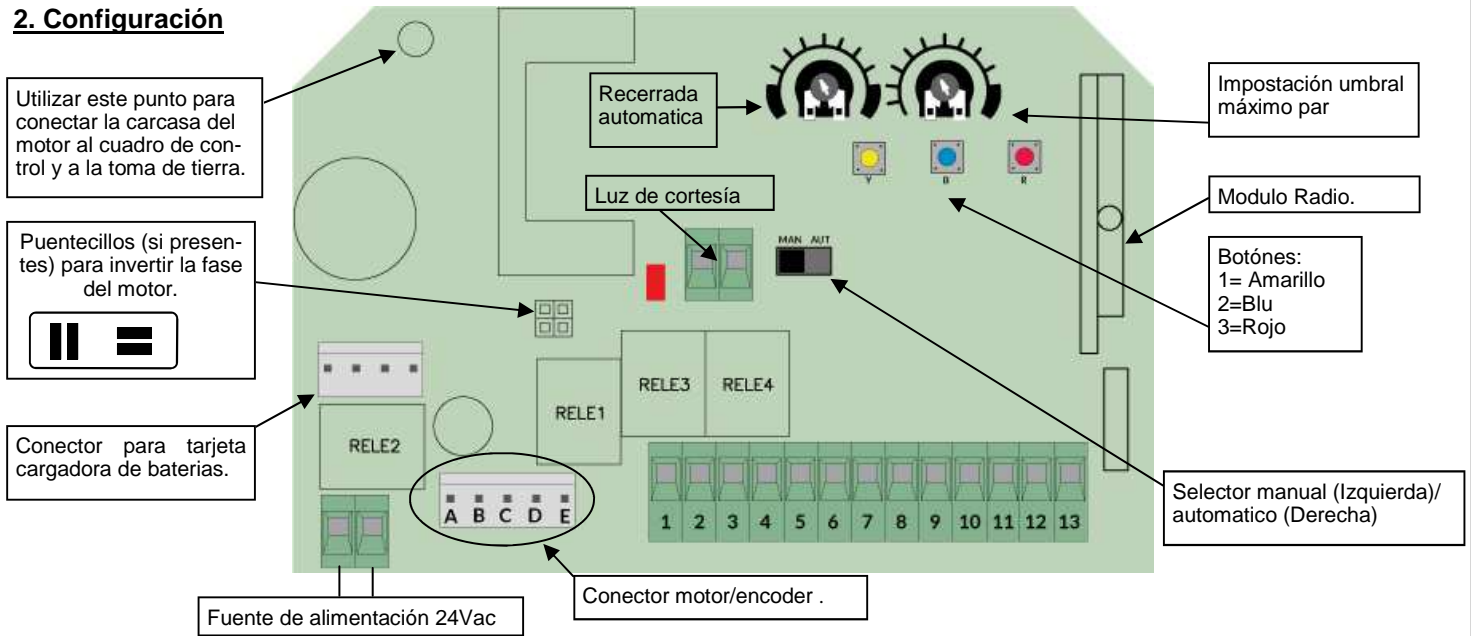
2. Configuración

Utilizar este punto para conectar la carcasa del motor al cuadro de control y a la toma de tierra.

Recerrada automatica

Impostación umbral máximo par

Luz de cortesía

Y B R

Modulo Radio.

Puentecillos (si presentes) para invertir la fase del motor.

MAN AUT

Botónes:
1= Amarillo
2=Blu
3=Rojo

RELE3 RELE4

RELE1

RELE2

Conector para tarjeta cargadora de baterias.

A B C D E

1 2 3 4 5 6 7 8 9 10 11 12 13

Selector manual (Izquierda)/ automatico (Derecha)

Conector motor/encoder .

Fuente de alimentación 24Vac